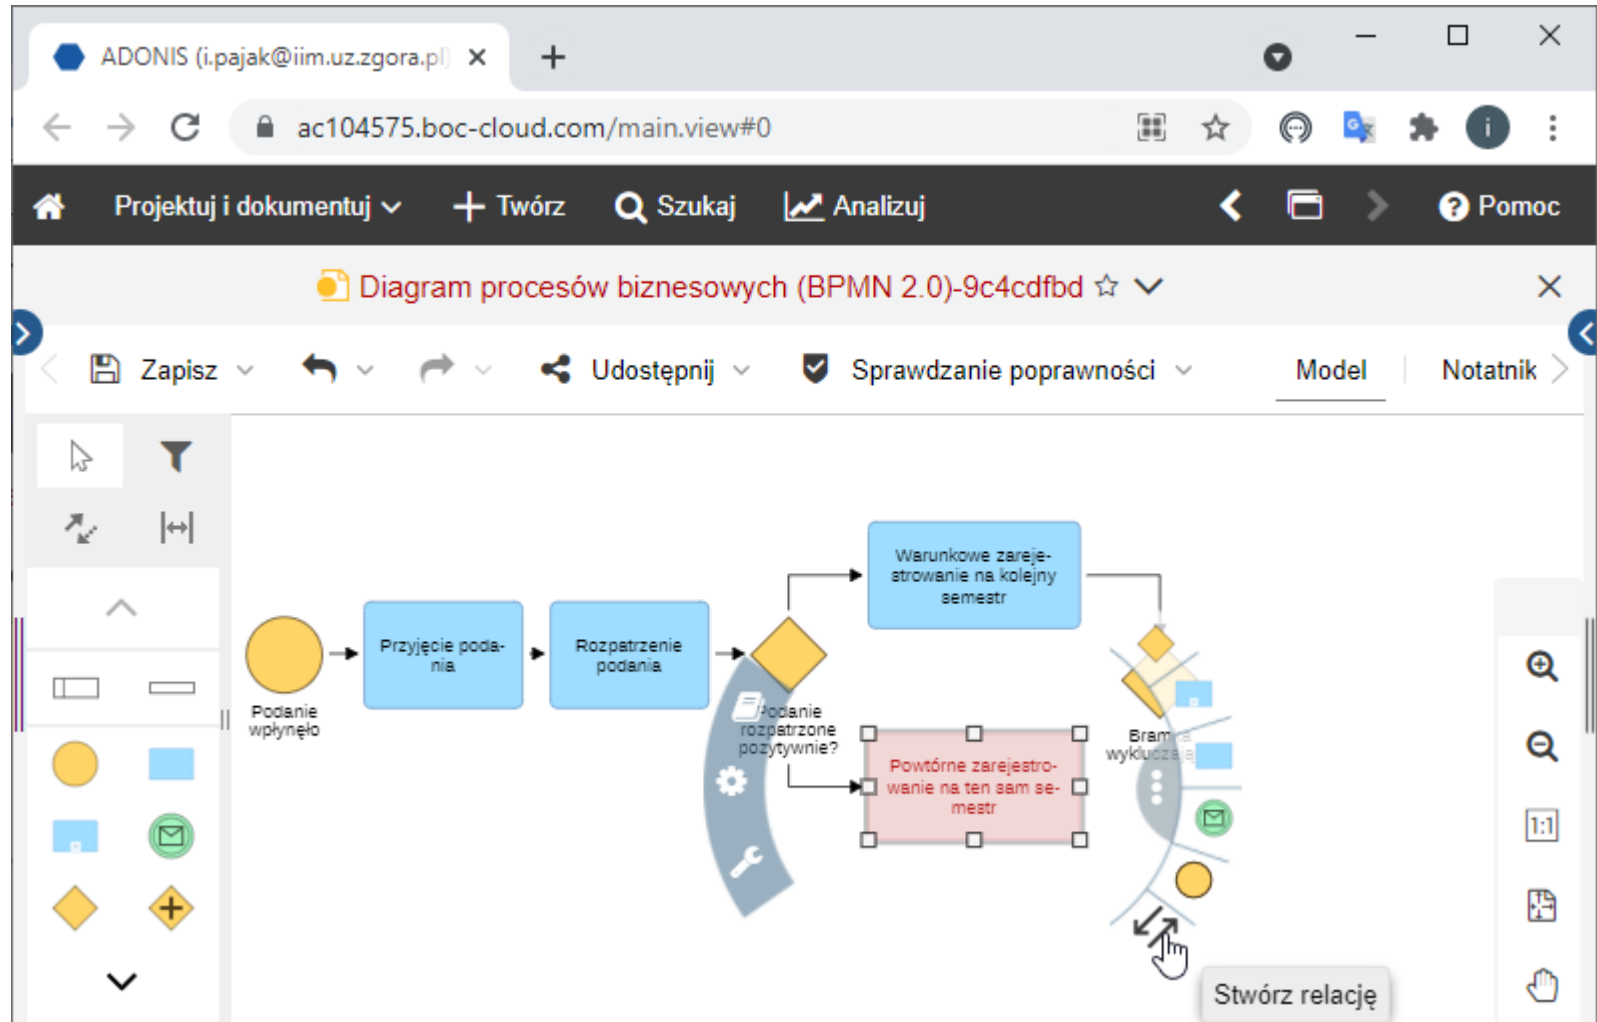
ADONIS (i.pajak@iim.uz.zgora.pl)

ac104575.boc-cloud.com/main.view#0

Projektuj i dokumentuj Twórz Szukaj Analizuj Pomoc

Diagram procesów biznesowych (BPMN 2.0)-9c4cdfbd

Zapisz Udostępnij Sprawdzanie poprawności Model Notatnik

Podanie wpłynęło

Przyjęcie podania

Rozpatrzenie podania

Podanie rozpatrzone pozytywnie?

Warunkowe zarejestrowanie na kolejny semestr

Powtórne zarejestrowanie na ten sam semestr

Bram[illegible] wyklucza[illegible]

1:1

Stwórz relację